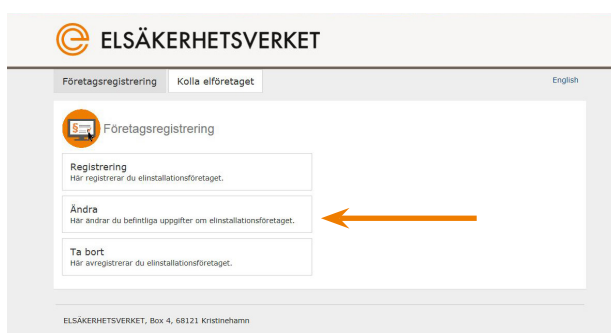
ELSÄKERHETSVERKET

Företagsregistrering
Kolla elföretaget
English

Företagsregistrering

Registrering
Här registrerar du elinstallationsföretaget.

Ändra
Här ändrar du befintliga uppgifter om elinstallationsföretaget.

Ta bort
Här avregistrerar du elinstallationsföretaget.

ELSÄKERHETSVERKET, Box 4, 68121 Kristinehamn